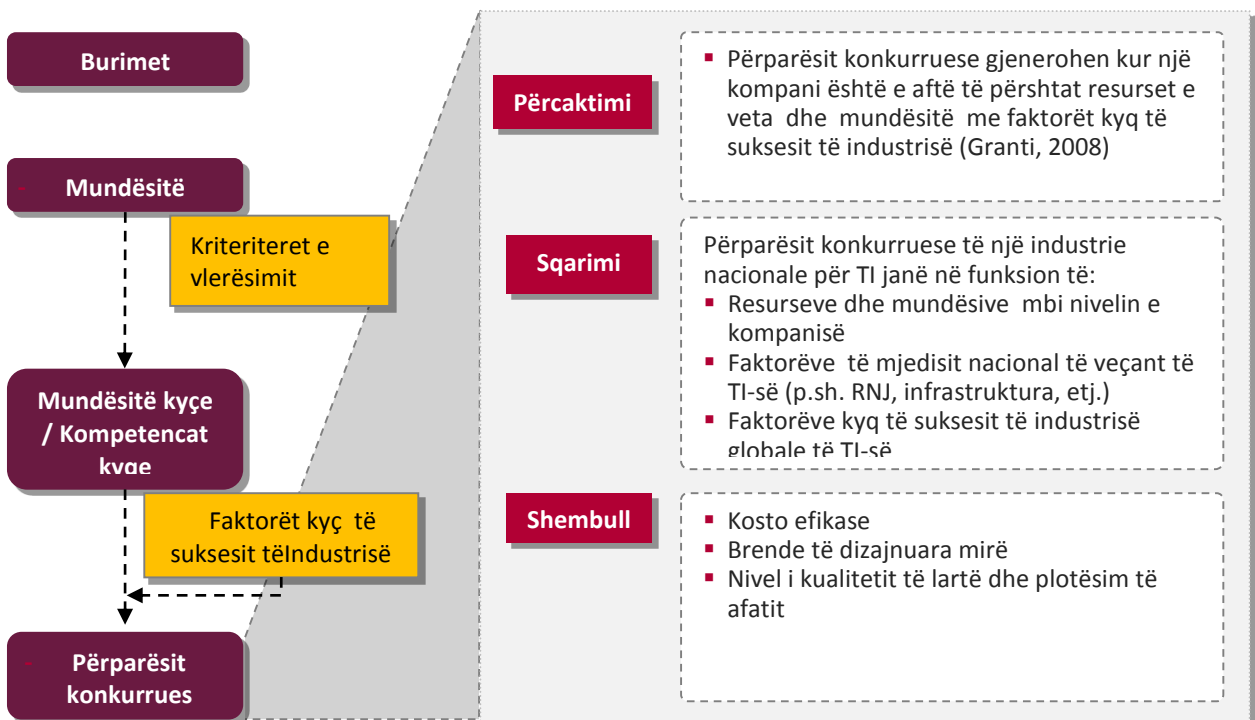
Burimet

Mundësitë

Kriteriteret e vlerësimit

Mundësitë kyçe / Kompetencat kyçe

Faktorët kyç të suksesit tëIndustrisë

Përparësit konkurrues

Përcaktimi

▪ Përparësit konkurruese gjenerohen kur një kompani është e aftë të përshtat resurset e veta dhe mundësitë me faktorët kyq të suksesit të industrisë (Granti, 2008)

Sqarimi

Përparësit konkurruese të një industrie nacionale për TI janë në funksion të:
▪ Resurseve dhe mundësive mbi nivelin e kompanisë
▪ Faktorëve të mjedisit nacional të veçant të TI-së (p.sh. RNJ, infrastruktura, etj.)
▪ Faktorëve kyq të suksesit të industrisë globale të TI-së

Shembull

▪ Kosto efikase
▪ Brende të dizajnuara mirë
▪ Nivel i kualitetit të lartë dhe plotësim të afatit